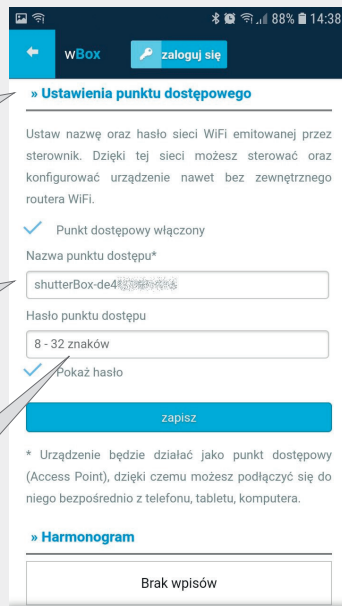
88% 14:38

wBox

zaloguj się

» Ustawienia punktu dostępowego

Ustaw nazwę oraz hasło sieci WiFi emitowanej przez sterownik. Dzięki tej sieci możesz sterować oraz konfigurować urządzenie nawet bez zewnętrznego routera WiFi.

Punkt dostępowy włączony

Nazwa punktu dostępu*

shutterBox-de4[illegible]

Hasło punktu dostępu

8 - 32 znaków

Pokaż hasło

zapisz

* Urządzenie będzie działać jako punkt dostępowy (Access Point), dzięki czemu możesz podłączyć się do niego bezpośrednio z telefonu, tabletu, komputera.

» Harmonogram

Brak wpisów